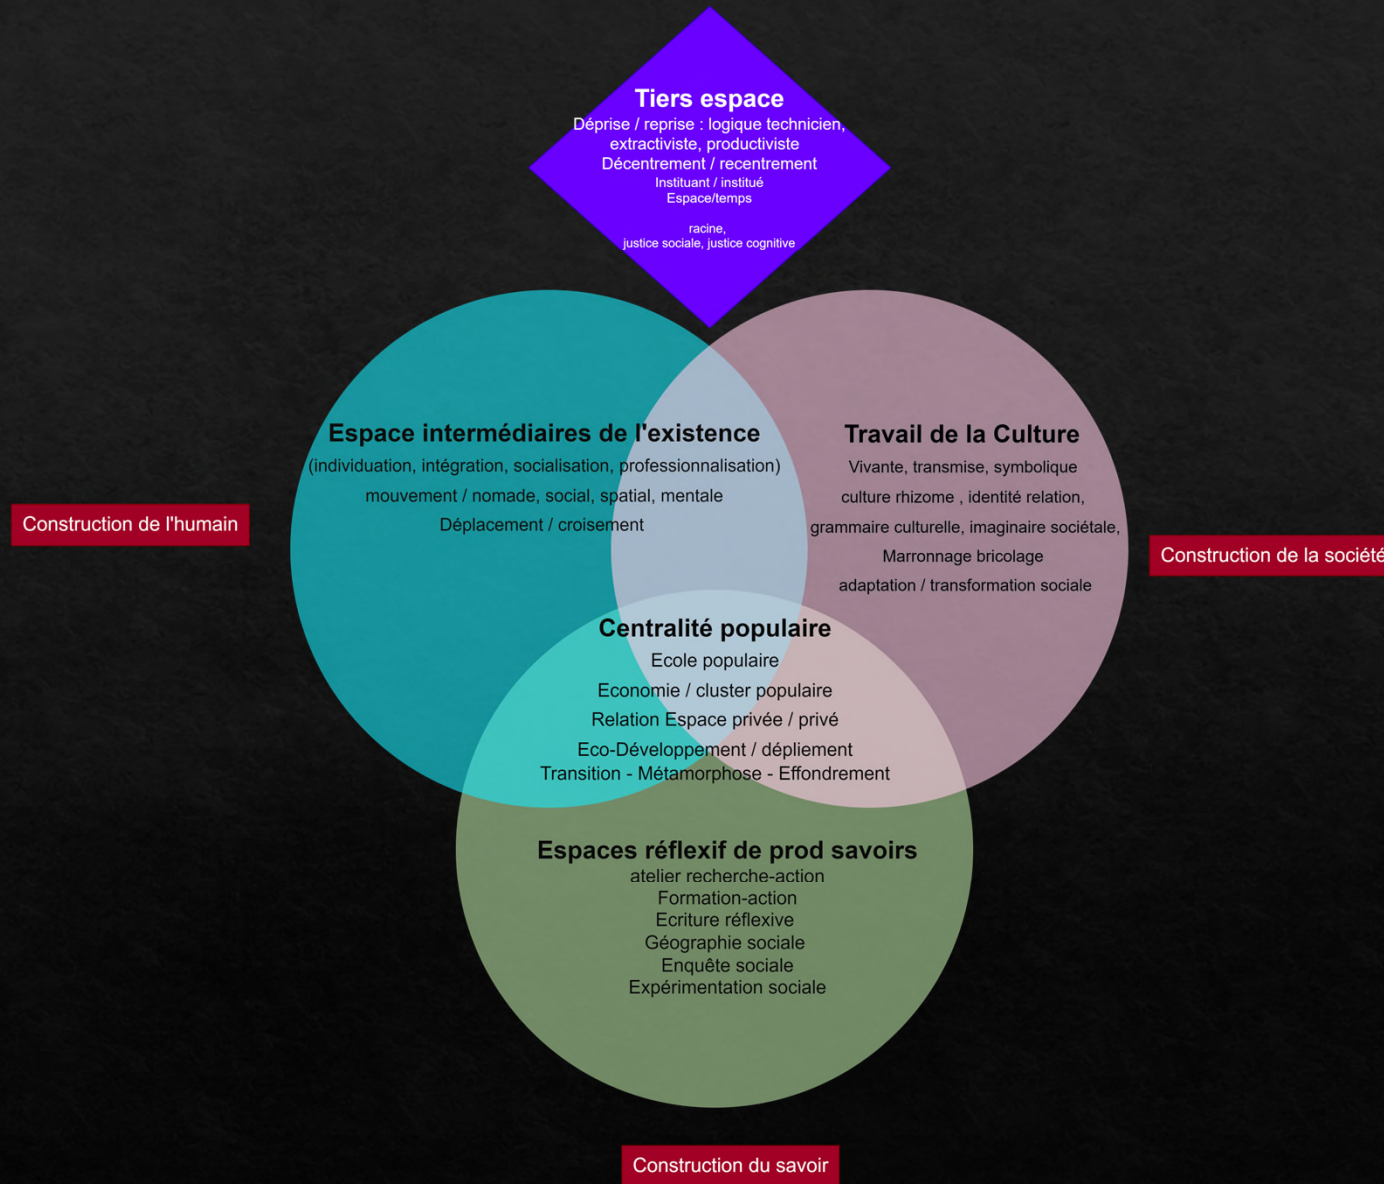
Tiers espace
Déprise / reprise : logique technicien, extractiviste, productiviste
Décentrement / recentrement
Instituant / institué
Espace/temps

racine,
justice sociale, justice cognitive

Construction de l'humain

Espace intermédiaires de l'existence
(individuation, intégration, socialisation, professionnalisation)
mouvement / nomade, social, spatial, mentale
Déplacement / croisement

Travail de la Culture
Vivante, transmise, symbolique
culture rhizome , identité relation,
grammaire culturelle, imaginaire sociétale,
Marronnage bricolage
adaptation / transformation sociale

Construction de la société

Centralité populaire
Ecole populaire
Economie / cluster populaire
Relation Espace privée / privé
Eco-Développement / dépliement
Transition - Métamorphose - Effondrement

Espaces réflexif de prod savoirs
atelier recherche-action
Formation-action
Ecriture réflexive
Géographie sociale
Enquête sociale
Expérimentation sociale

Construction du savoir